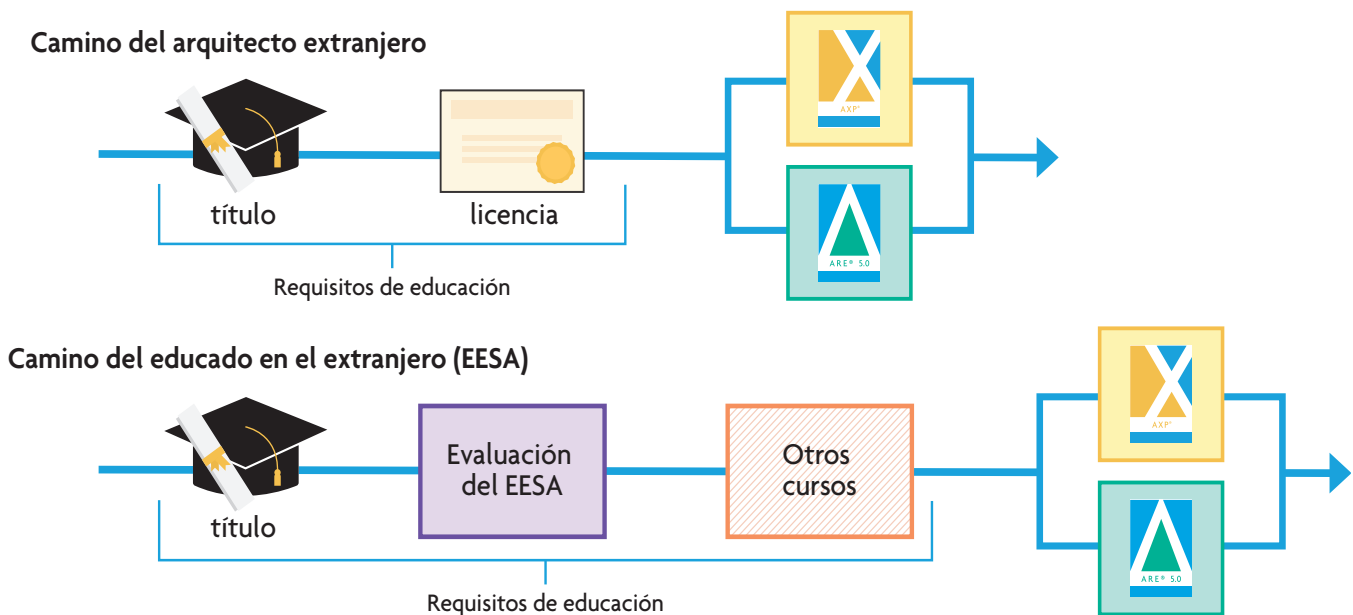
Camino del arquitecto extranjero

título

licencia

Requisitos de educación

AXP®

ARE® 5.0

Camino del educado en el extranjero (EESA)

título

Evaluación del EESA

Otros cursos

Requisitos de educación

AXP®

ARE® 5.0